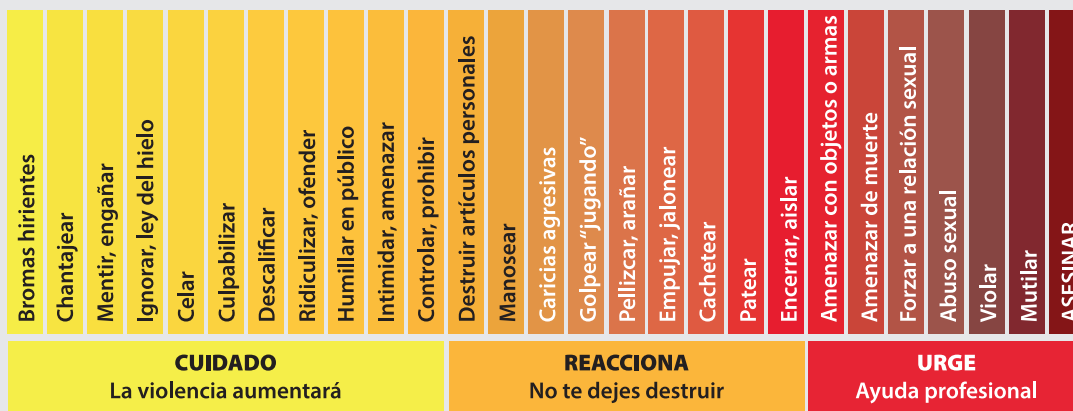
Bromas hirientes
Chantajear
Mentir, engañar
Ignorar, ley del hielo
Celar
Culpabilizar
Descalificar
Ridiculizar, ofender
Humillar en público
Intimidar, amenazar
Controlar, prohibir
Destruir artículos personales
Manosear
Caricias agresivas
Golpear "jugando"
Pellizcar, arañar
Empujar, jalonear
Cachetear
Patear
Encerrar, aislar
Amenazar con objetos o armas
Amenazar de muerte
Forzar a una relación sexual
Abuso sexual
Violar
Mutilar
ASESINAR

CUIDADO
La violencia aumentará

REACCIONA
No te dejes destruir

URGE
Ayuda profesional